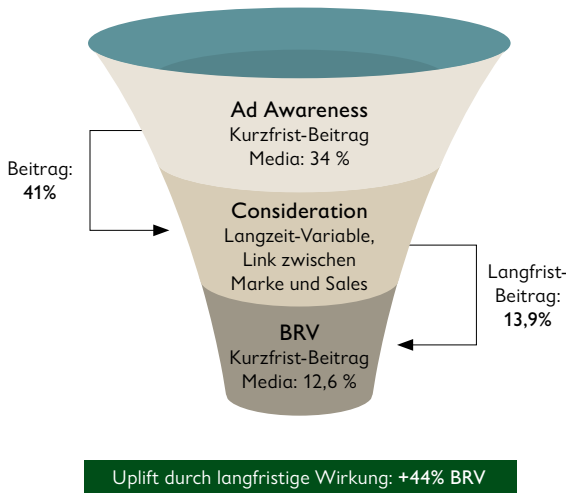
Ad Awareness
Kurzfrist-Beitrag
Media: 34 %

Beitrag:
41%

Consideration
Langzeit-Variable,
Link zwischen
Marke und Sales

Langfrist-
Beitrag:
13,9%

BRV
Kurzfrist-Beitrag
Media: 12,6 %

Uplift durch langfristige Wirkung: +44% BRV